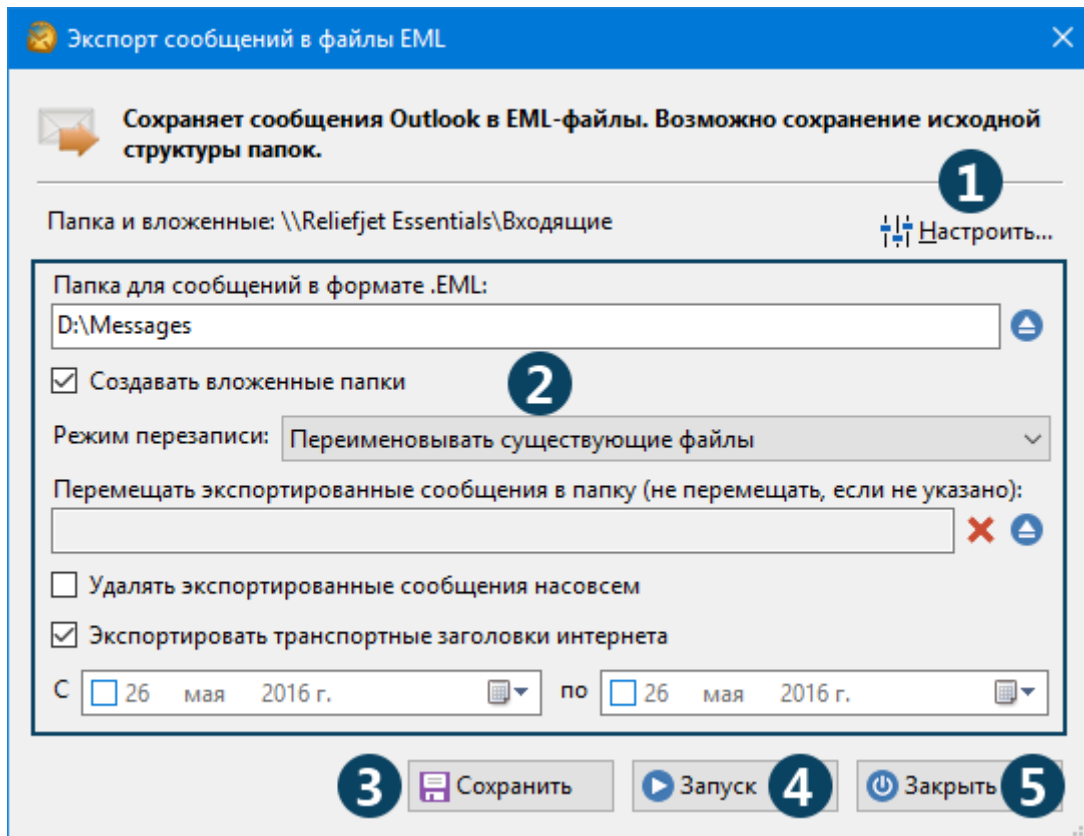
Экспорт сообщений в файлы EML

Сохраняет сообщения Outlook в EML-файлы. Возможно сохранение исходной структуры папок.

1

Папка и вложенные: \\Reliefjet Essentials\Входящие

Настроить...

Папка для сообщений в формате .EML:

D:\Messages

Создавать вложенные папки

2

Режим перезаписи: Переименовывать существующие файлы

Перемещать экспортированные сообщения в папку (не перемещать, если не указано):

Удалять экспортированные сообщения насовсем

Экспортировать транспортные заголовки интернета

С 26 мая 2016 г. по 26 мая 2016 г.

3 Сохранить

Запуск 4

Закрыть 5